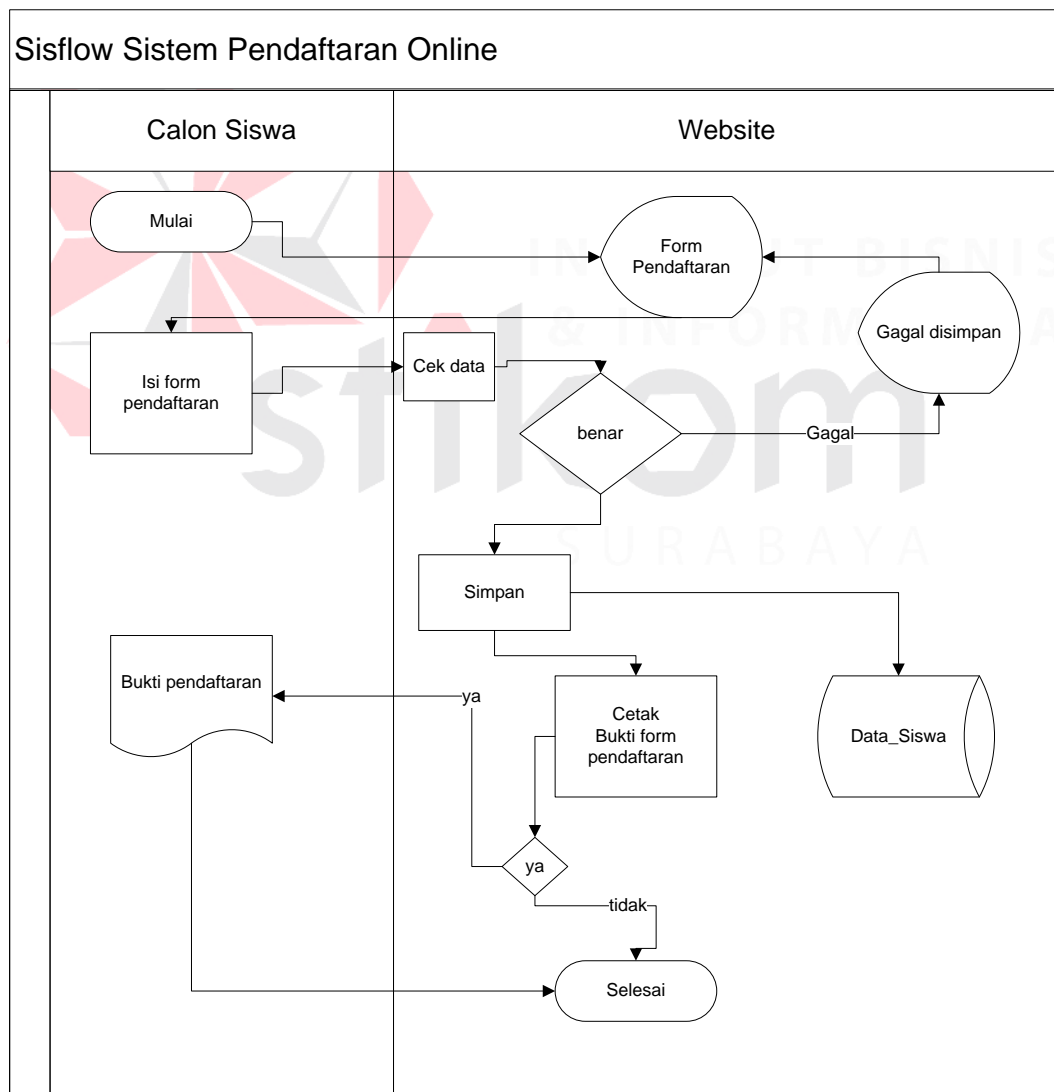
Sisflow Sistem Pendaftaran Online

Calon Siswa

Website

Mulai

Form Pendaftaran

Gagal disimpan

Isi form pendaftaran

Cek data

benar

Gagal

Simpan

Bukti pendaftaran

ya

Cetak Bukti form pendaftaran

Data_Siswa

ya

tidak

Selesai

INSTITUT BISNIS & INFORMATIKA

stikom

SURABAYA